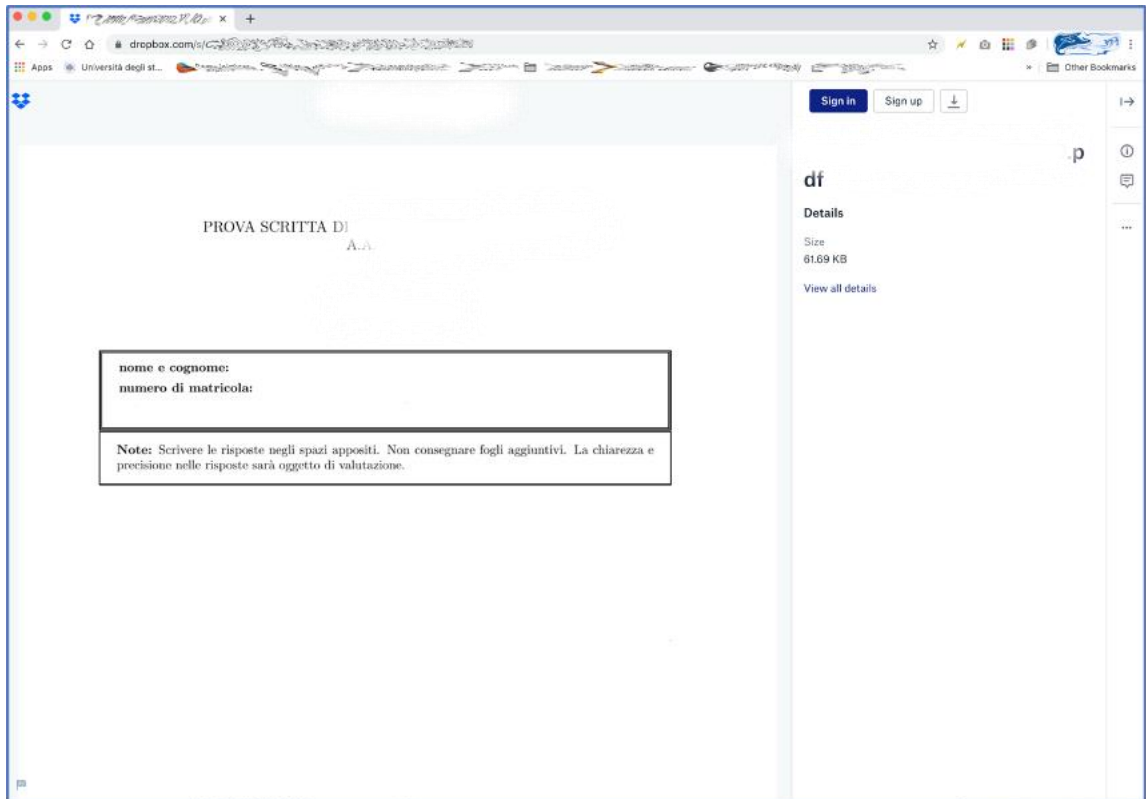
dropbox.com/s/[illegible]

Apps Università degli st... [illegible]

Other Bookmarks

Sign in Sign up

.p
df

Details

Size
61.69 KB

View all details

PROVA SCRITTA D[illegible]
A.A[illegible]

nome e cognome:
numero di matricola:

Note: Scrivere le risposte negli spazi appositi. Non consegnare fogli aggiuntivi. La chiarezza e precisione nelle risposte sarà oggetto di valutazione.